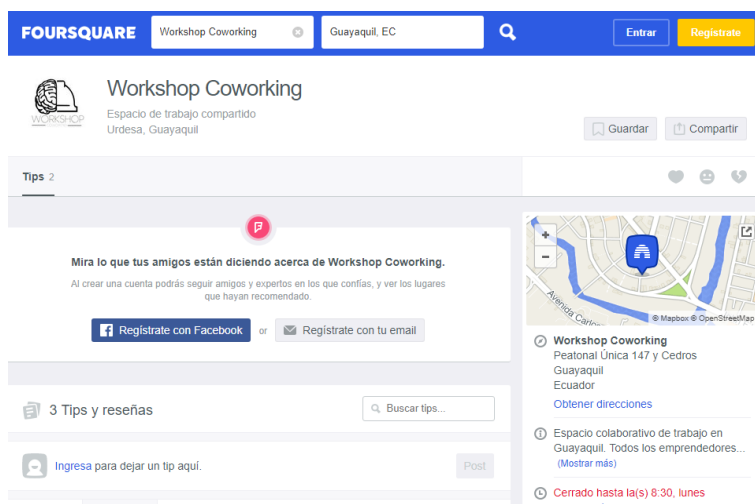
FOURSQUARE Workshop Coworking Guayaquil, EC Entrar Regístrate

WORKSHOP

Workshop Coworking

Espacio de trabajo compartido
Urdesa, Guayaquil

Guardar Compartir

Tips 2

Mira lo que tus amigos están diciendo acerca de Workshop Coworking.

Al crear una cuenta podrás seguir amigos y expertos en los que confías, y ver los lugares que hayan recomendado.

Regístrate con Facebook or Regístrate con tu email

3 Tips y reseñas

Buscar tips...

Ingresa para dejar un tip aquí.

Post

+
−
Avenida Carlos
© Mapbox © OpenStreetMap

Workshop Coworking
Peatonal Única 147 y Cedros
Guayaquil
Ecuador
Obtener direcciones

Espacio colaborativo de trabajo en Guayaquil. Todos los emprendedores...
(Mostrar más)

Cerrado hasta la(s) 8:30, lunes